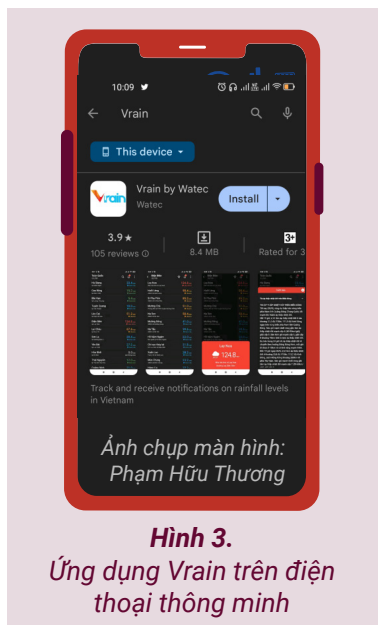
10:09

Vrain

This device

Vrain by Watec
Watec

Install

3.9 ★
105 reviews

8.4 MB

3+
Rated for 3

Track and receive notifications on rainfall levels in Vietnam

Ảnh chụp màn hình: Phạm Hữu Thương

Hình 3.
Ứng dụng Vrain trên điện thoại thông minh